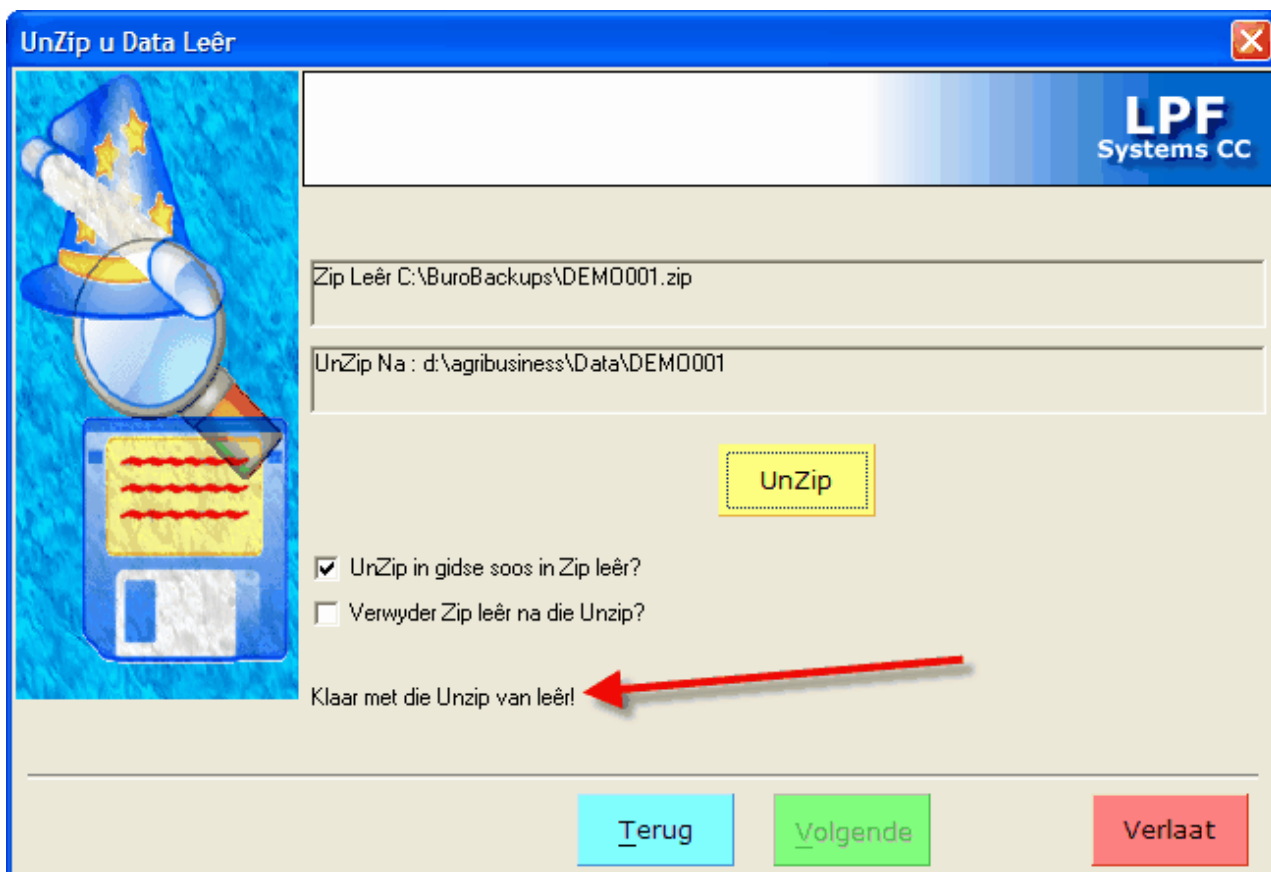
UnZip u Data Leêr

LPF
Systems CC

Zip Leêr C:\BuroBackups\DEMO001.zip

UnZip Na : d:\agribusiness\Data\DEMO001

UnZip

UnZip in gidse soos in Zip leêr?

Verwyder Zip leêr na die Unzip?

Klaar met die Unzip van leêr!

Terug

Volgende

Verlaat